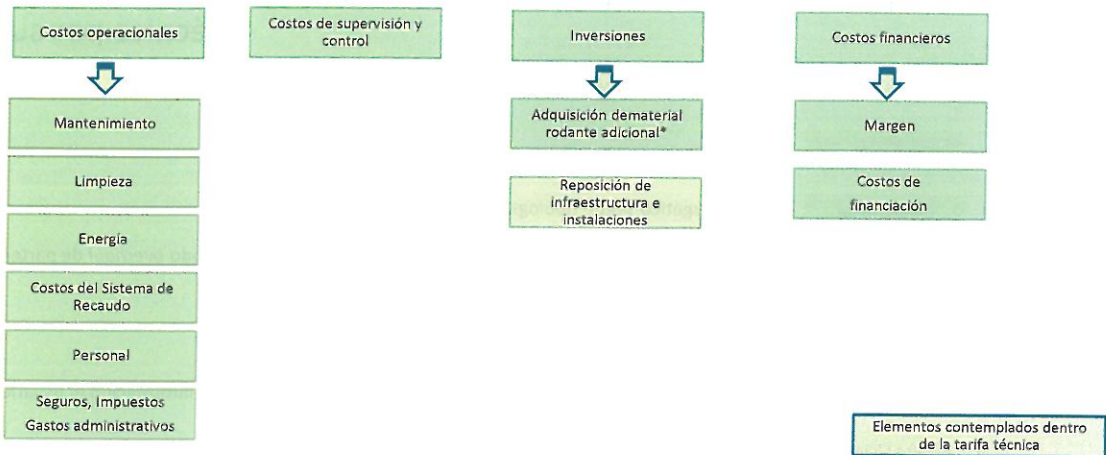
Costos operacionales

Mantenimiento

Limpieza

Energía

Costos del Sistema de Recaudo

Personal

Seguros, Impuestos Gastos administrativos

Costos de supervisión y control

Inversiones

Adquisición dematerial rodante adicional*

Reposición de infraestructura e instalaciones

Costos financieros

Margen

Costos de financiación

Elementos contemplados dentro de la tarifa técnica